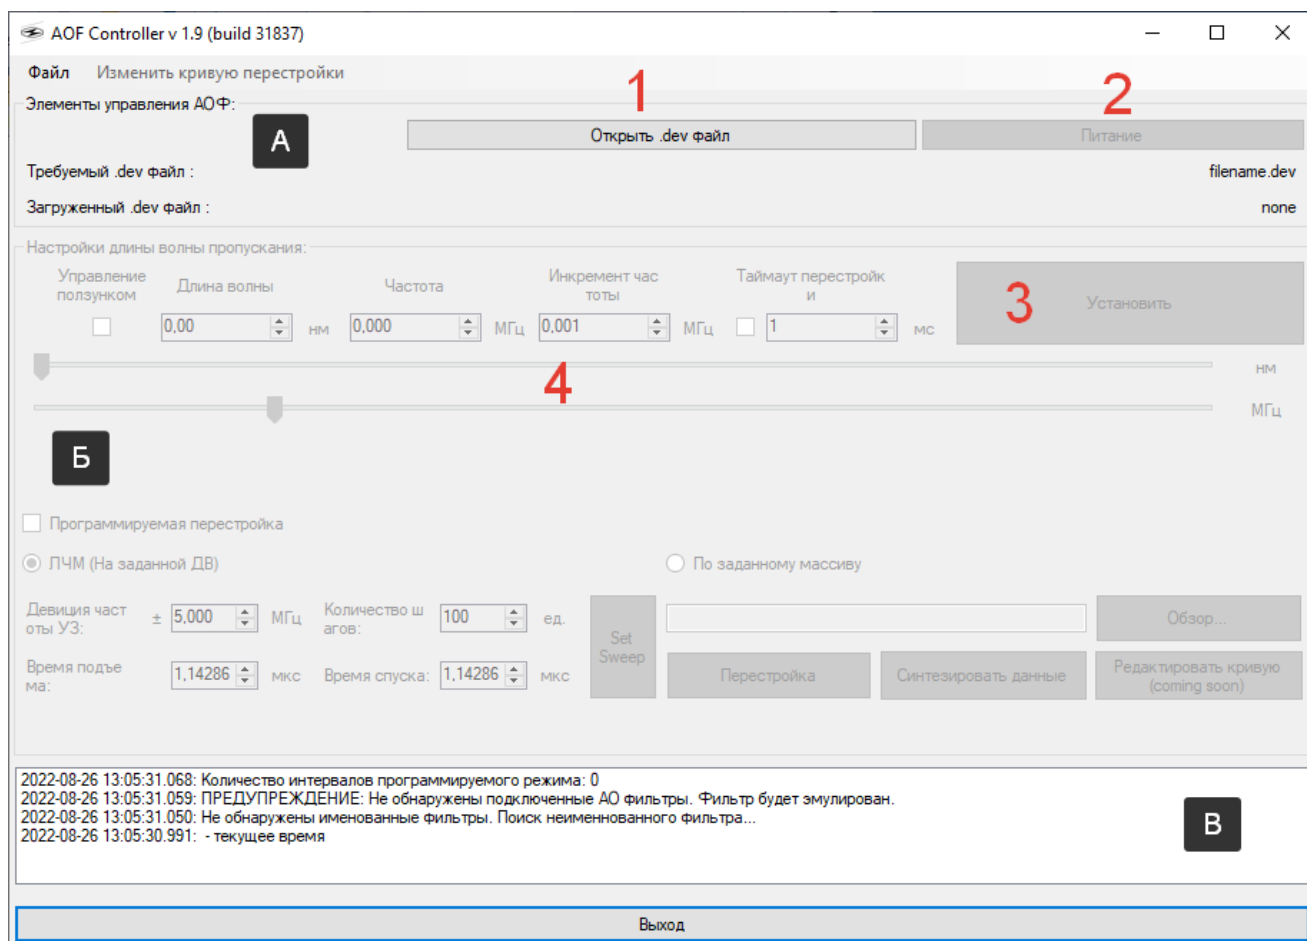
AOF Controller v 1.9 (build 31837)

Файл Изменить кривую перестройки

Элементы управления АОФ:

А

1

2

Открыть .dev файл

Питание

Требуемый .dev файл :

filename.dev

Загруженный .dev файл :

none

Настройки длины волны пропускания:

Управление ползунком

Длина волны

Частота

Инкремент частоты

Таймаут перестройки

0,00 нм

0,000 МГц

0,001 МГц

1 мс

3

Установить

нм

4

МГц

Б

Программируемая перестройка

ЛЧМ (На заданной ДВ)

По заданному массиву

Девиция частоты УЗ: ± 5,000 МГц

Количество шагов: 100 ед.

Set Sweep

Обзор...

Время подъема: 1,14286 мкс

Время спуска: 1,14286 мкс

Перестройка

Синтезировать данные

Редактировать кривую (coming soon)

2022-08-26 13:05:31.068: Количество интервалов программируемого режима: 0
2022-08-26 13:05:31.059: ПРЕДУПРЕЖДЕНИЕ: Не обнаружены подключенные АО фильтры. Фильтр будет эмулирован.
2022-08-26 13:05:31.050: Не обнаружены именованные фильтры. Поиск неименнованного фильтра...
2022-08-26 13:05:30.991: - текущее время

В

Выход